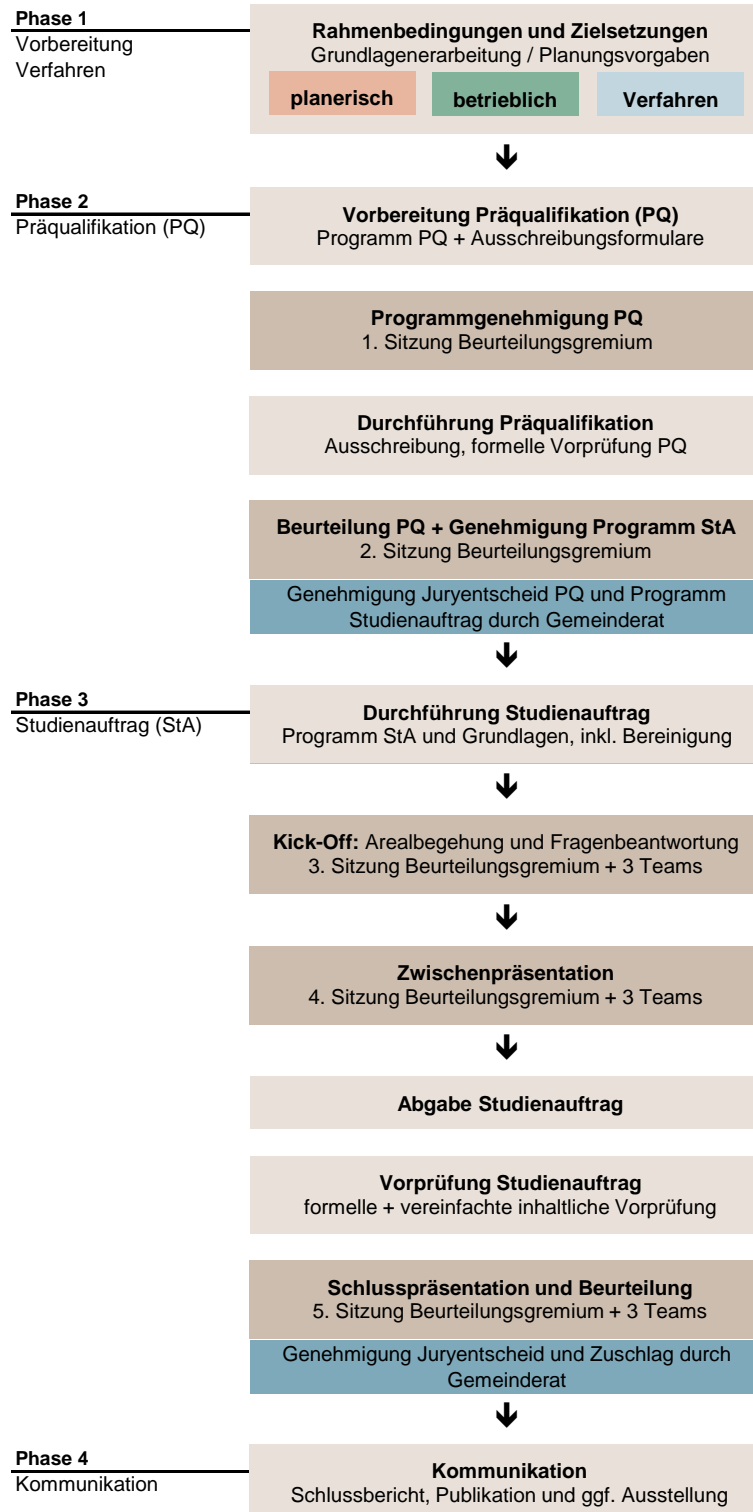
**Phase 1**
Vorbereitung Verfahren

**Rahmenbedingungen und Zielsetzungen**
Grundlagenerarbeitung / Planungsvorgaben

**planerisch** **betrieblich** **Verfahren**

**Phase 2**
Präqualifikation (PQ)

**Vorbereitung Präqualifikation (PQ)**
Programm PQ + Ausschreibungsformulare

**Programmgenehmigung PQ**
1. Sitzung Beurteilungsgremium

**Durchführung Präqualifikation**
Ausschreibung, formelle Vorprüfung PQ

**Beurteilung PQ + Genehmigung Programm StA**
2. Sitzung Beurteilungsgremium

Genehmigung Juryentscheid PQ und Programm Studienauftrag durch Gemeinderat

**Phase 3**
Studienauftrag (StA)

**Durchführung Studienauftrag**
Programm StA und Grundlagen, inkl. Bereinigung

**Kick-Off:** Arealbegehung und Fragenbeantwortung
3. Sitzung Beurteilungsgremium + 3 Teams

**Zwischenpräsentation**
4. Sitzung Beurteilungsgremium + 3 Teams

**Abgabe Studienauftrag**

**Vorprüfung Studienauftrag**
formelle + vereinfachte inhaltliche Vorprüfung

**Schlusspräsentation und Beurteilung**
5. Sitzung Beurteilungsgremium + 3 Teams

Genehmigung Juryentscheid und Zuschlag durch Gemeinderat

**Phase 4**
Kommunikation

**Kommunikation**
Schlussbericht, Publikation und ggf. Ausstellung